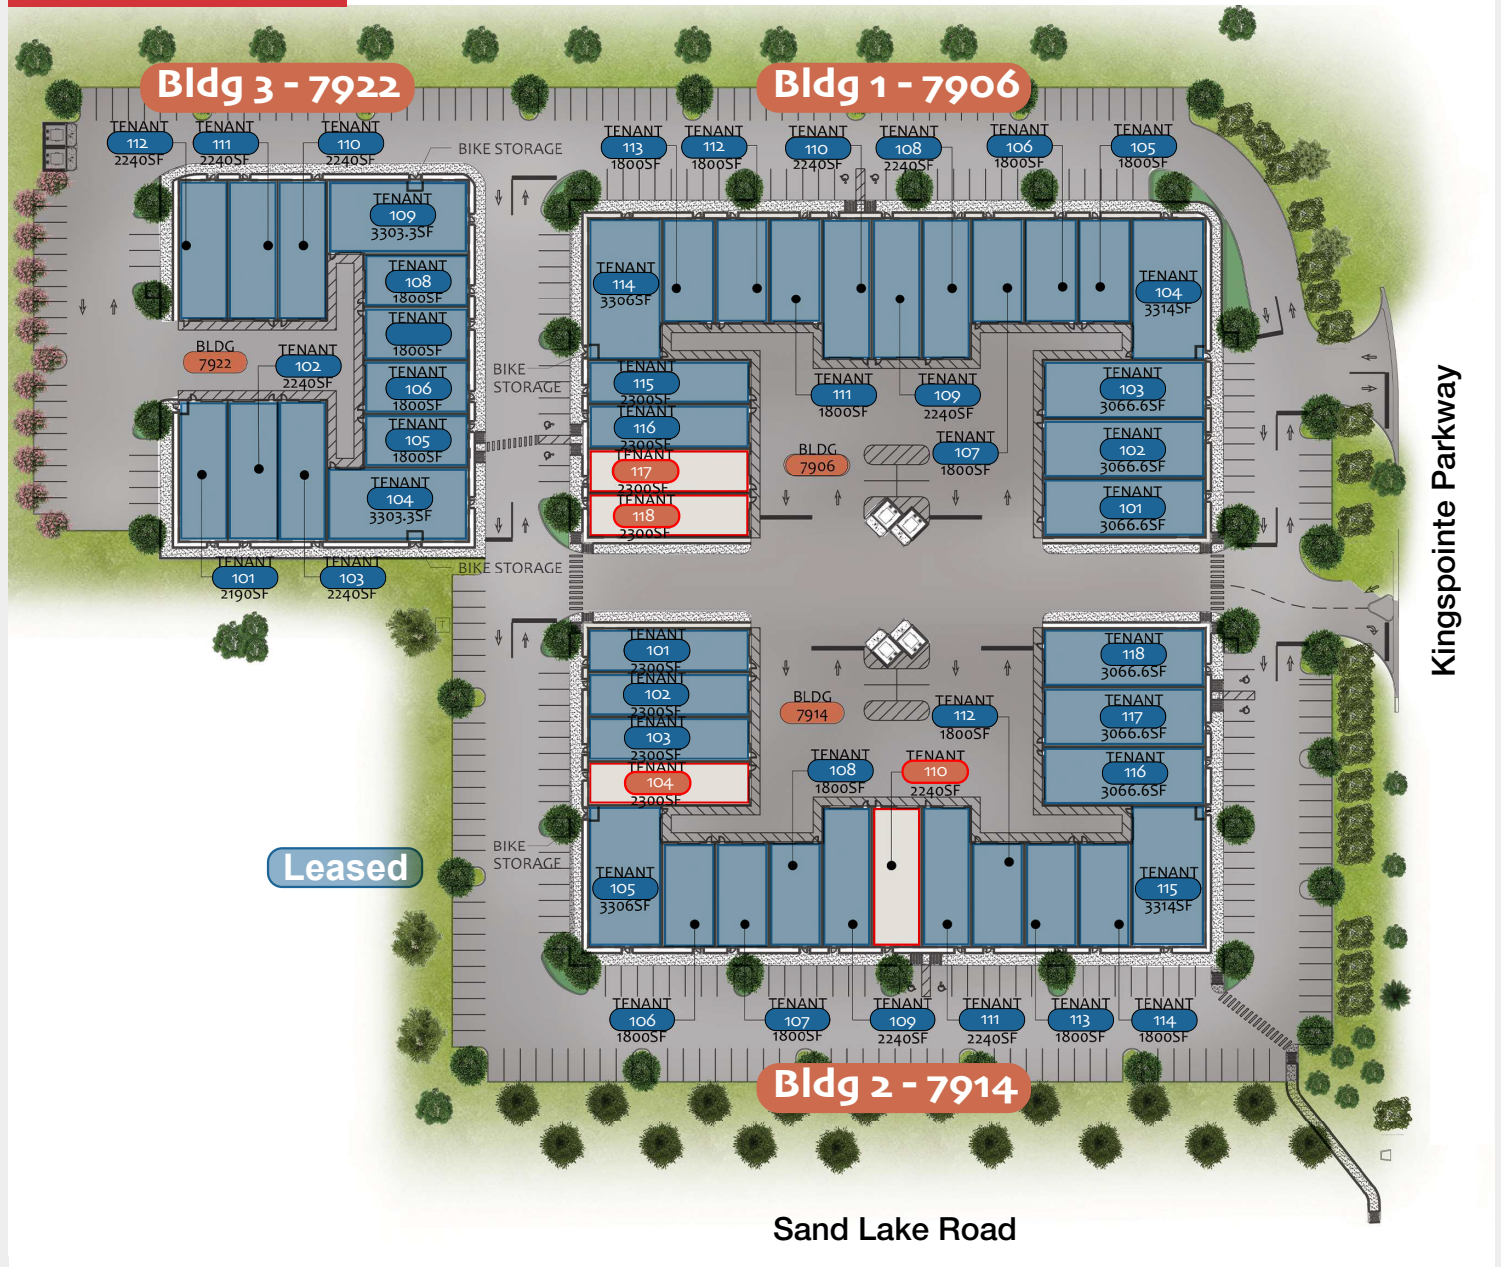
Bldg 3 - 7922

Bldg 1 - 7906

TENANT 112 2240SF
TENANT 111 2240SF
TENANT 110 2240SF
BIKE STORAGE
TENANT 109 3303.3SF
TENANT 108 1800SF
TENANT 1800SF
TENANT 106 1800SF
TENANT 105 1800SF
TENANT 104 3303.3SF
BLDG 7922
TENANT 102 2240SF
TENANT 101 2190SF
TENANT 103 2240SF
BIKE STORAGE

TENANT 113 1800SF
TENANT 112 1800SF
TENANT 110 2240SF
TENANT 108 2240SF
TENANT 106 1800SF
TENANT 105 1800SF
TENANT 114 3306SF
TENANT 104 3314SF
BIKE STORAGE
TENANT 115 2300SF
TENANT 116 2300SF
TENANT 117 2300SF
TENANT 118 2300SF
TENANT 111 1800SF
TENANT 109 2240SF
BLDG 7906
TENANT 107 1800SF
TENANT 103 3066.6SF
TENANT 102 3066.6SF
TENANT 101 3066.6SF

Kingspointe Parkway

TENANT 101 2300SF
TENANT 102 2300SF
TENANT 103 2300SF
TENANT 104 2300SF
BLDG 7914
TENANT 112 1800SF
TENANT 108 1800SF
TENANT 110 2240SF
TENANT 118 3066.6SF
TENANT 117 3066.6SF
TENANT 116 3066.6SF
BIKE STORAGE
Leased
TENANT 105 3306SF
TENANT 115 3314SF
TENANT 106 1800SF
TENANT 107 1800SF
TENANT 109 2240SF
TENANT 111 2240SF
TENANT 113 1800SF
TENANT 114 1800SF

Bldg 2 - 7914

Sand Lake Road